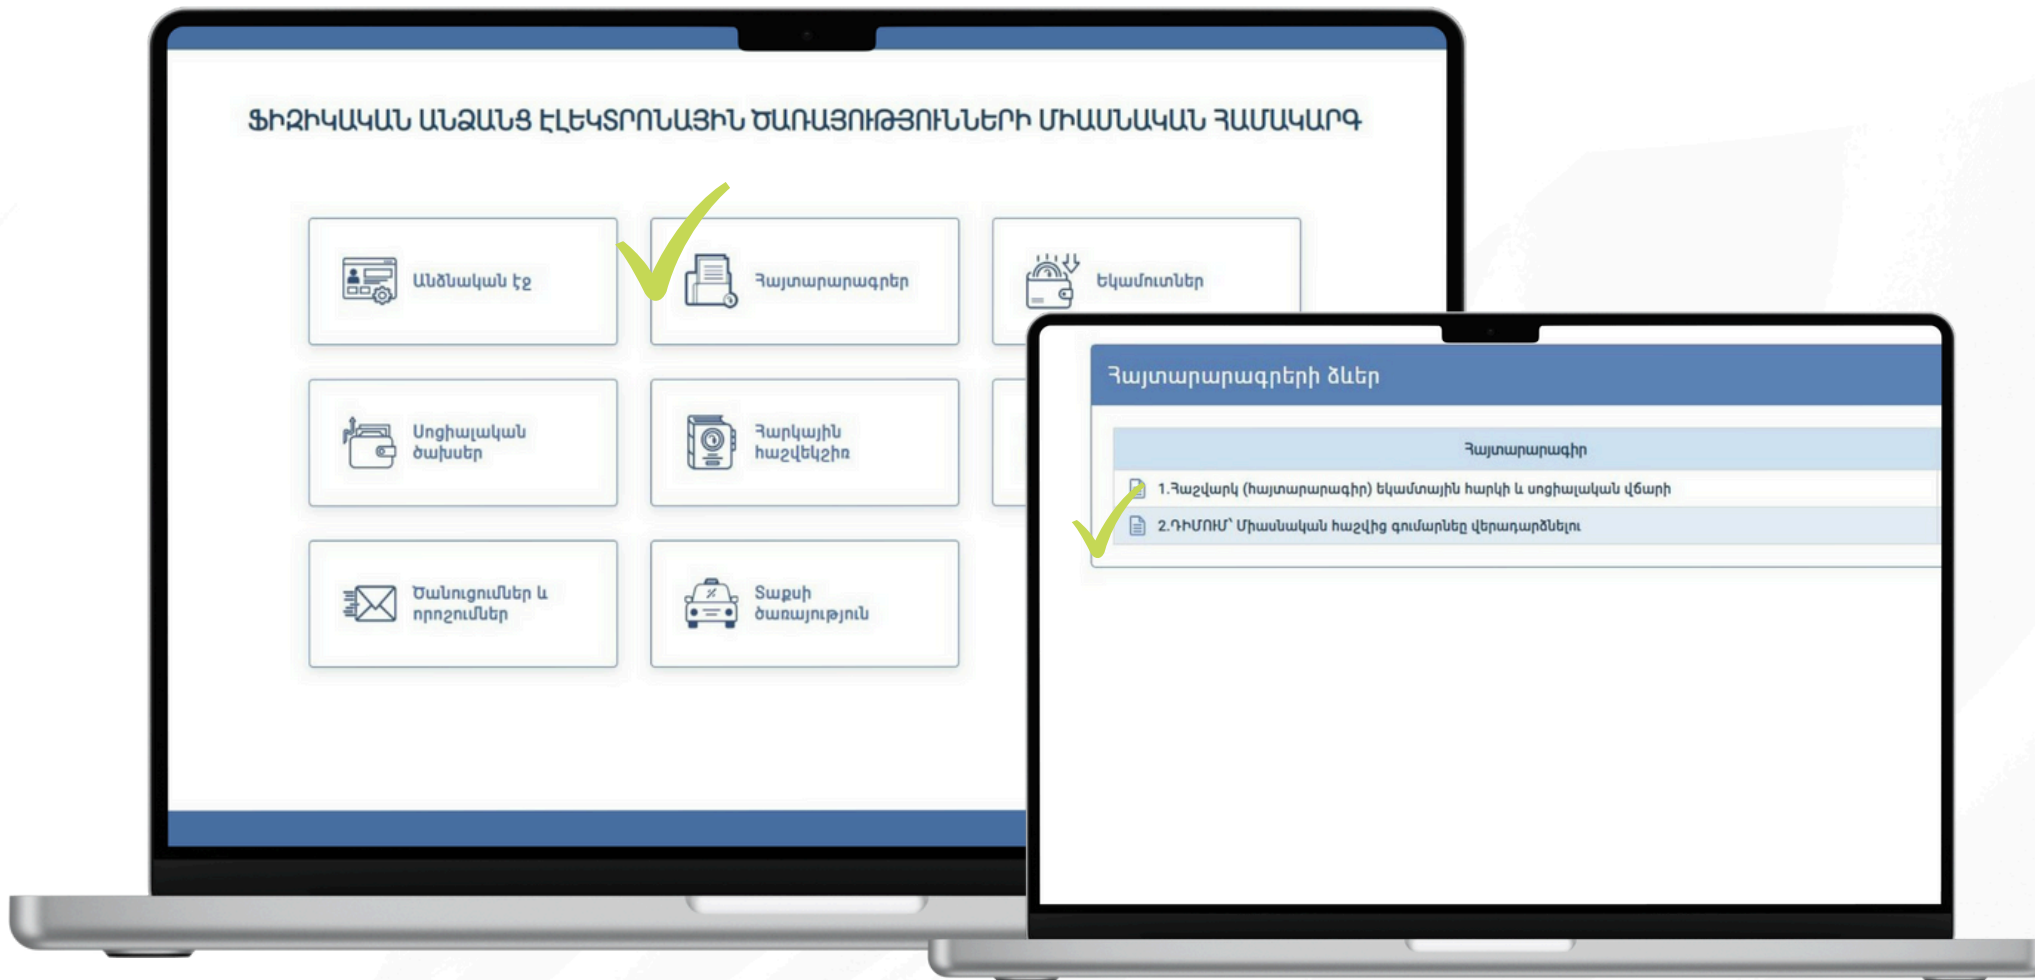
ՖԻԶԻԿԱԿԱՆ ԱՆՁԱՆՑ ԷԼԵԿՏՐՈՆԱՅԻՆ ԾԱՌԱՅՈՒԹՅՈՒՆՆԵՐԻ ՄԻԱՍՆԱԿԱՆ ՀԱՄԱԿԱՐԳ

Անձնական էջ

Հայտարարագրեր

Եկամուտներ

Սոցիալական ծախսեր

Հարկային հաշվեկշիռ

Ծանուցումներ և որոշումներ

Տաքսի ծառայություն

Հայտարարագրերի ձևեր

Հայտարարագիր

1.Հաշվարկ (հայտարարագիր) եկամտային հարկի և սոցիալական վճարի

2.ԴԻՄՈՒՄ՝ Միասնական հաշվից գումարները վերադարձնելու